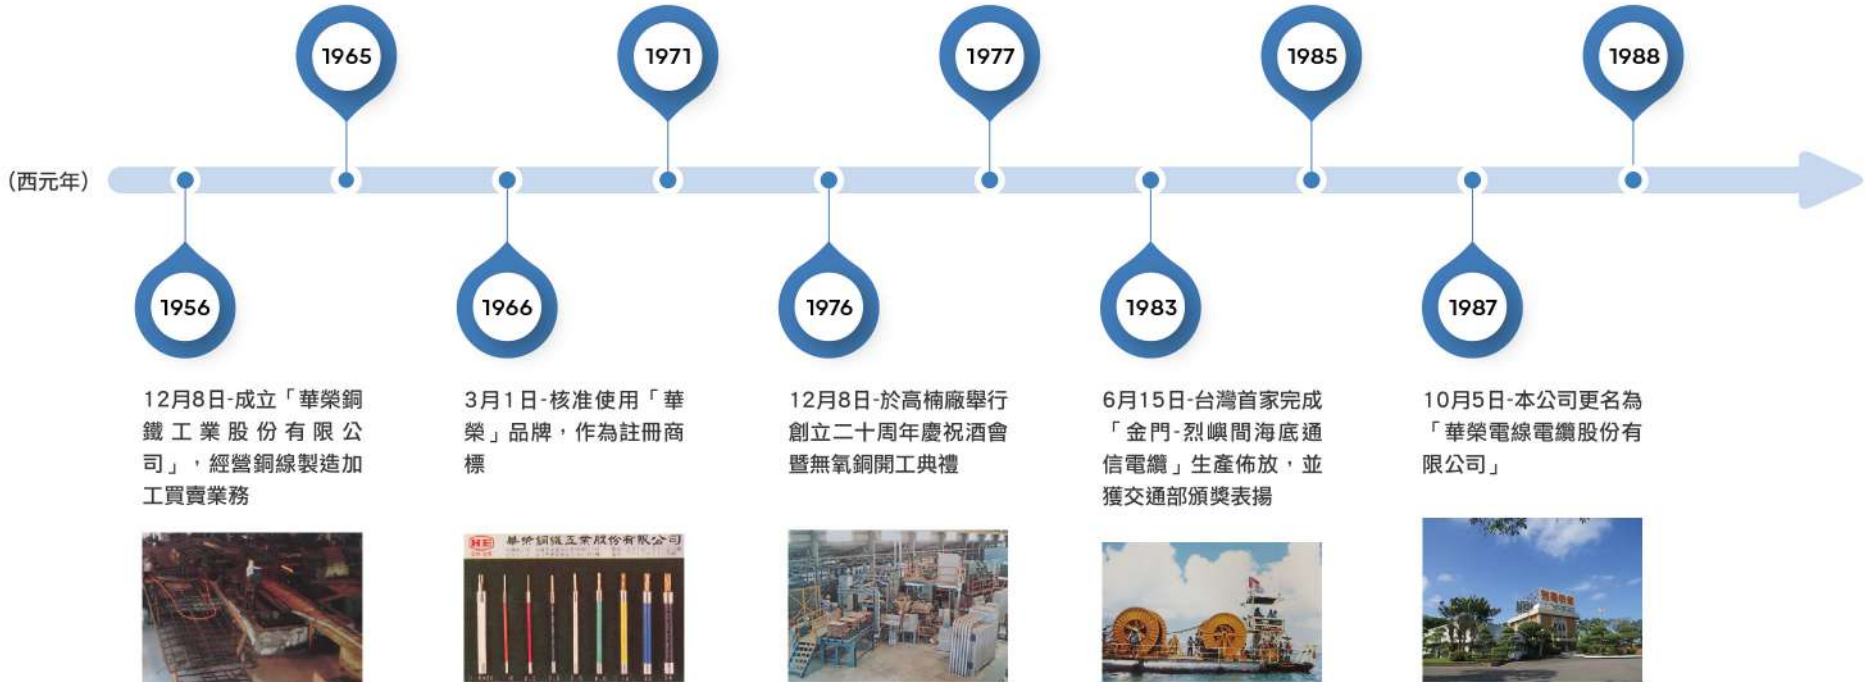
(西元年)

1965

1971

1977

1985

1988

1956

12月8日-成立「華榮銅鐵工業股份有限公司」，經營銅線製造加工買賣業務

1966

3月1日-核准使用「華榮」品牌，作為註冊商標

HE 華榮銅鐵工業股份有限公司

1976

12月8日-於高楠廠舉行創立二十周年慶祝酒會暨無氧銅開工典禮

1983

6月15日-台灣首家完成「金門-烈嶼間海底通信電纜」生產佈放，並獲交通部頒獎表揚

1987

10月5日-本公司更名為「華榮電線電纜股份有限公司」